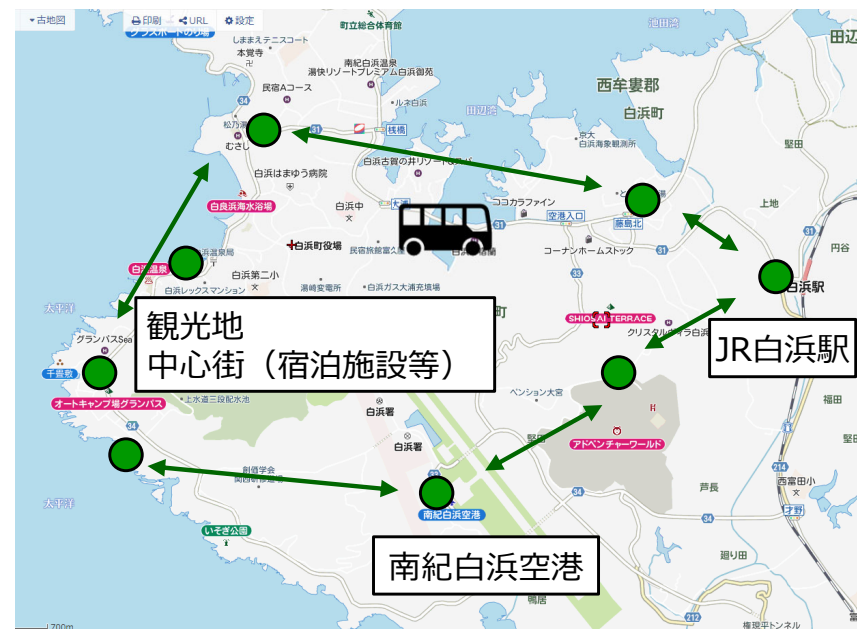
古地図
印刷
URL
設定
町立総合体育館
田辺
しまえテニスコート
本覚寺
南紀白浜温泉
湯快リゾートプレミアム白浜御苑
民宿Aコース
ルネ白浜
西牟婁郡
白浜町
松乃湯
むさし
栈橋
京大
白浜海象観測所
白浜古賀の井リゾート
白浜はまゆう病院
堅田
ココカラファイン
白良浜海水浴場
白浜中
空港入口
上地
藤島北
白浜町役場
民宿旅館富士
円谷
コーナンホームストック
白浜温泉
白浜第二小
白浜駅
白浜レックスマンション
湯崎変電所
白浜ガス大浦充填場
太平洋
観光地
中心街（宿泊施設等）
SHIOSAI TERRACE
クリスタルタイラ白浜
JR白浜駅
グランパスSea
千畳敷
ペンション大宮
オートキャンプ場グランパス
上水道三段配水池
白浜署
福田
白浜署
堅田
アドベンチャーワールド
創価学会
西富田小
芦長
南紀白浜空港
才野
いそぎ公園
廻り田
南紀白浜空港
鴨居
700m
権現平トンネル